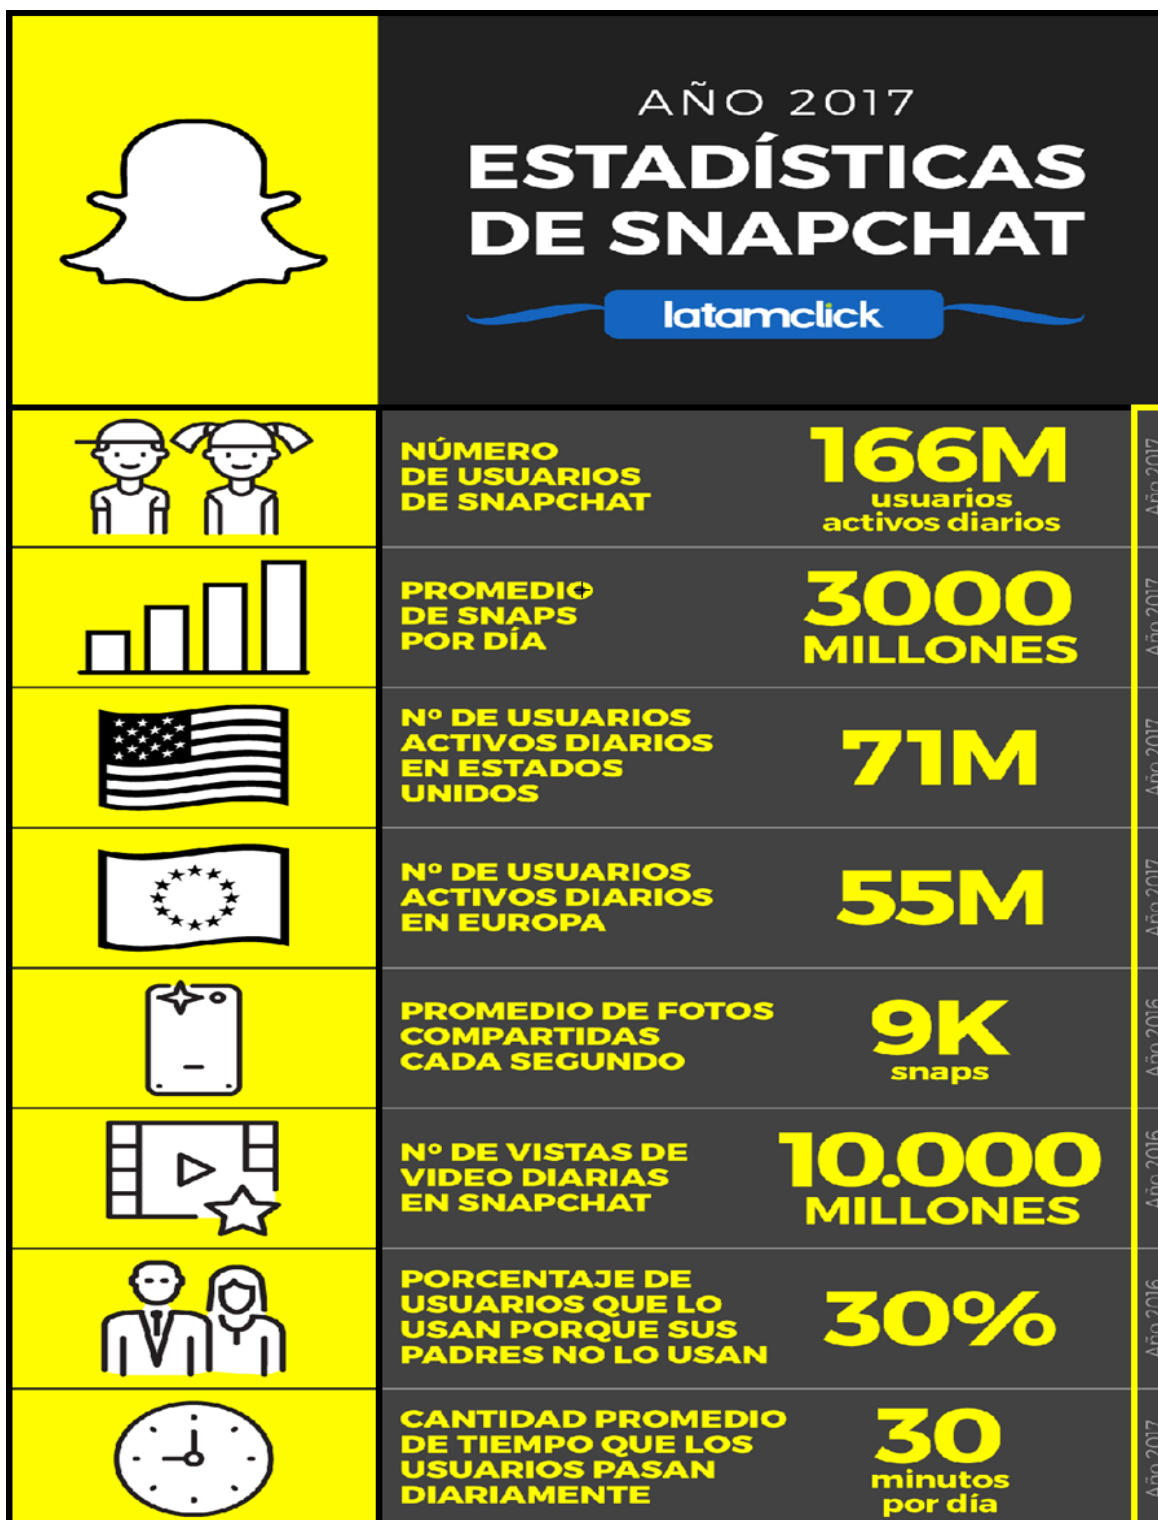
AÑO 2017
ESTADÍSTICAS DE SNAPCHAT
latamclick

NÚMERO DE USUARIOS DE SNAPCHAT
166M
usuarios activos diarios
Año 2017

PROMEDIO DE SNAPS POR DÍA
3000 MILLONES
Año 2017

Nº DE USUARIOS ACTIVOS DIARIOS EN ESTADOS UNIDOS
71M
Año 2017

Nº DE USUARIOS ACTIVOS DIARIOS EN EUROPA
55M
Año 2017

PROMEDIO DE FOTOS COMPARTIDAS CADA SEGUNDO
9K
snaps
Año 2016

Nº DE VISTAS DE VIDEO DIARIAS EN SNAPCHAT
10.000 MILLONES
Año 2016

PORCENTAJE DE USUARIOS QUE LO USAN PORQUE SUS PADRES NO LO USAN
30%
Año 2016

CANTIDAD PROMEDIO DE TIEMPO QUE LOS USUARIOS PASAN DIARIAMENTE
30
minutos por día
Año 2017